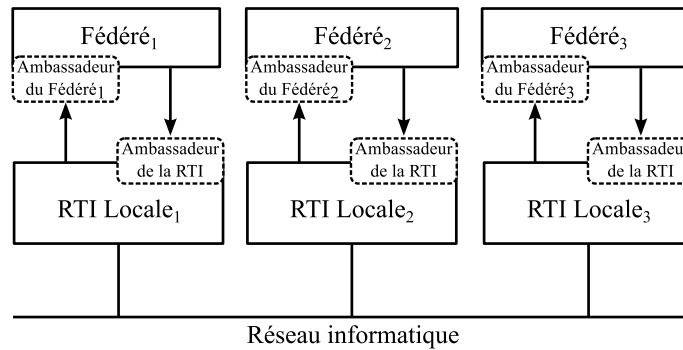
Fédéré$_1$

Ambassadeur du Fédéré$_1$

Ambassadeur de la RTI

RTI Locale$_1$

Fédéré$_2$

Ambassadeur du Fédéré$_2$

Ambassadeur de la RTI

RTI Locale$_2$

Fédéré$_3$

Ambassadeur du Fédéré$_3$

Ambassadeur de la RTI

RTI Locale$_3$

Réseau informatique